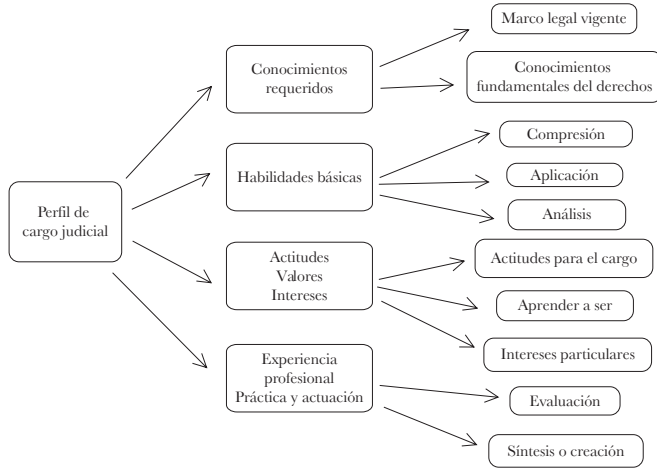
Perfil de cargo judicial

Conocimientos requeridos

Marco legal vigente

Conocimientos fundamentales del derechos

Habilidades básicas

Compresión

Aplicación

Análisis

Actitudes
Valores
Intereses

Actitudes para el cargo

Aprender a ser

Intereses particulares

Experiencia profesional
Práctica y actuación

Evaluación

Síntesis o creación